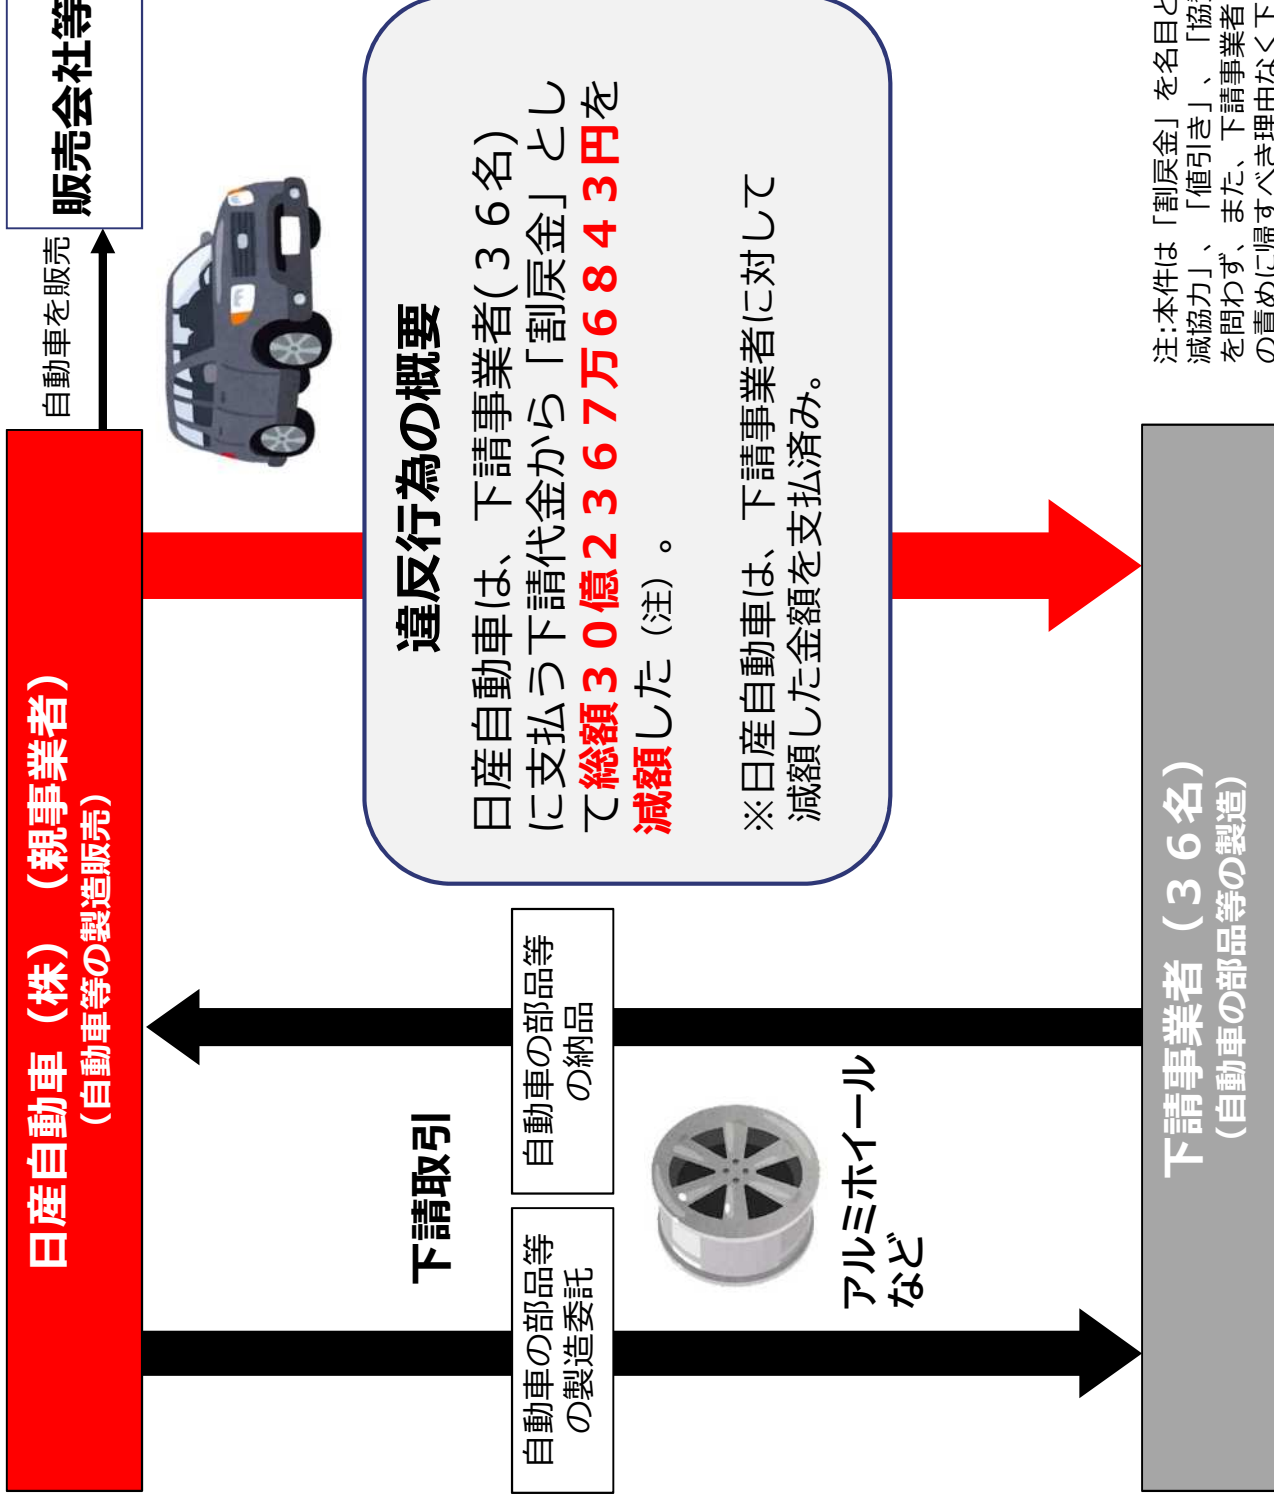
日産自動車（株）（親事業者）
（自動車等の製造販売）

自動車を販売

販売会社等

違反行為の概要

日産自動車は、下請事業者（３６名）に支払う下請代金から「割戻金」として総額３０億２３６７万６８４３円を減額した（注）。

※日産自動車は、下請事業者に対して減額した金額を支払済み。

下請取引

自動車の部品等の製造委託

自動車の部品等の納品

アルミホイールなど

下請事業者（３６名）
（自動車の部品等の製造）

注：本件は「割戻金」を名目と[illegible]減協力」、「値引き」、「協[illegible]を問わず、また、下請事業者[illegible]の責めに帰すべき理由なく下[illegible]